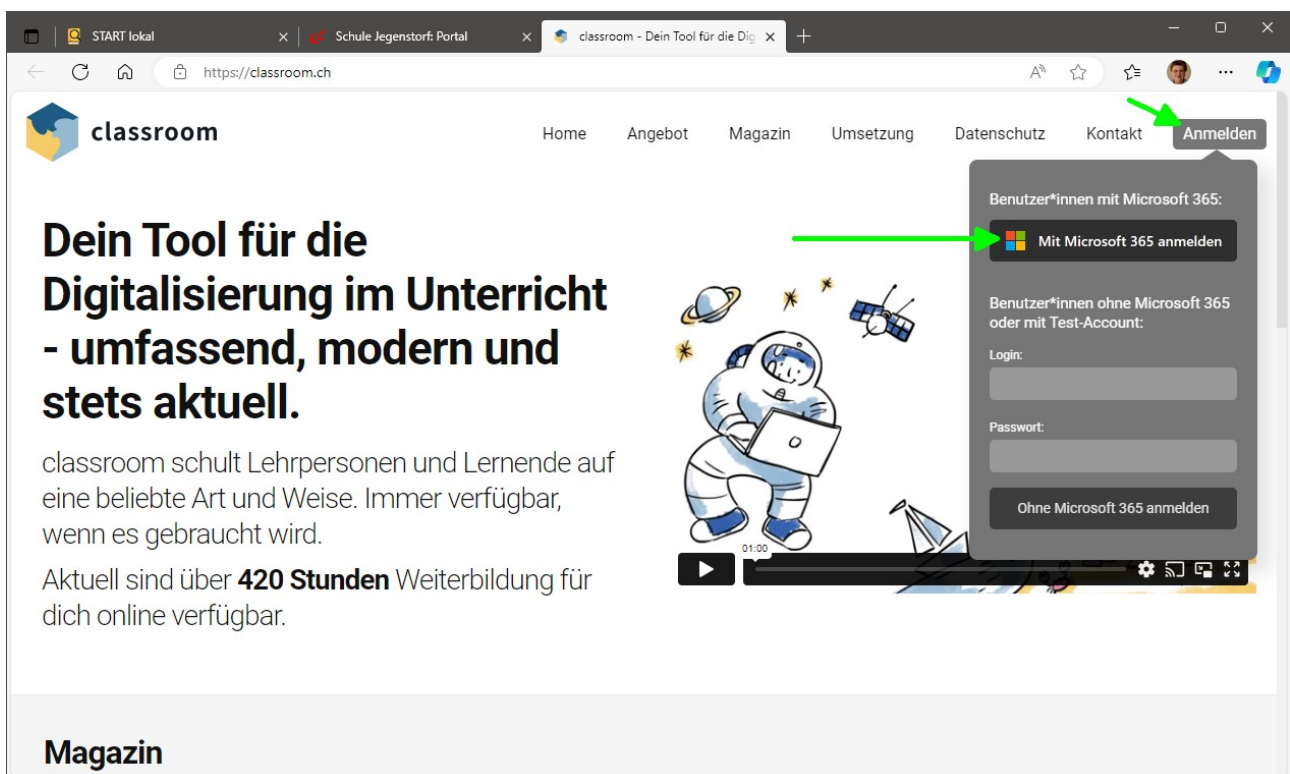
START lokal
Schule Jegenstorf: Portal
classroom - Dein Tool für die Dig
https://classroom.ch

classroom

Home Angebot Magazin Umsetzung Datenschutz Kontakt Anmelden

Benutzer*innen mit Microsoft 365:

Mit Microsoft 365 anmelden

Benutzer*innen ohne Microsoft 365 oder mit Test-Account:

Login:

Passwort:

Ohne Microsoft 365 anmelden

Dein Tool für die Digitalisierung im Unterricht - umfassend, modern und stets aktuell.

classroom schult Lehrpersonen und Lernende auf eine beliebte Art und Weise. Immer verfügbar, wenn es gebraucht wird.

Aktuell sind über **420 Stunden** Weiterbildung für dich online verfügbar.

01:00

Magazin